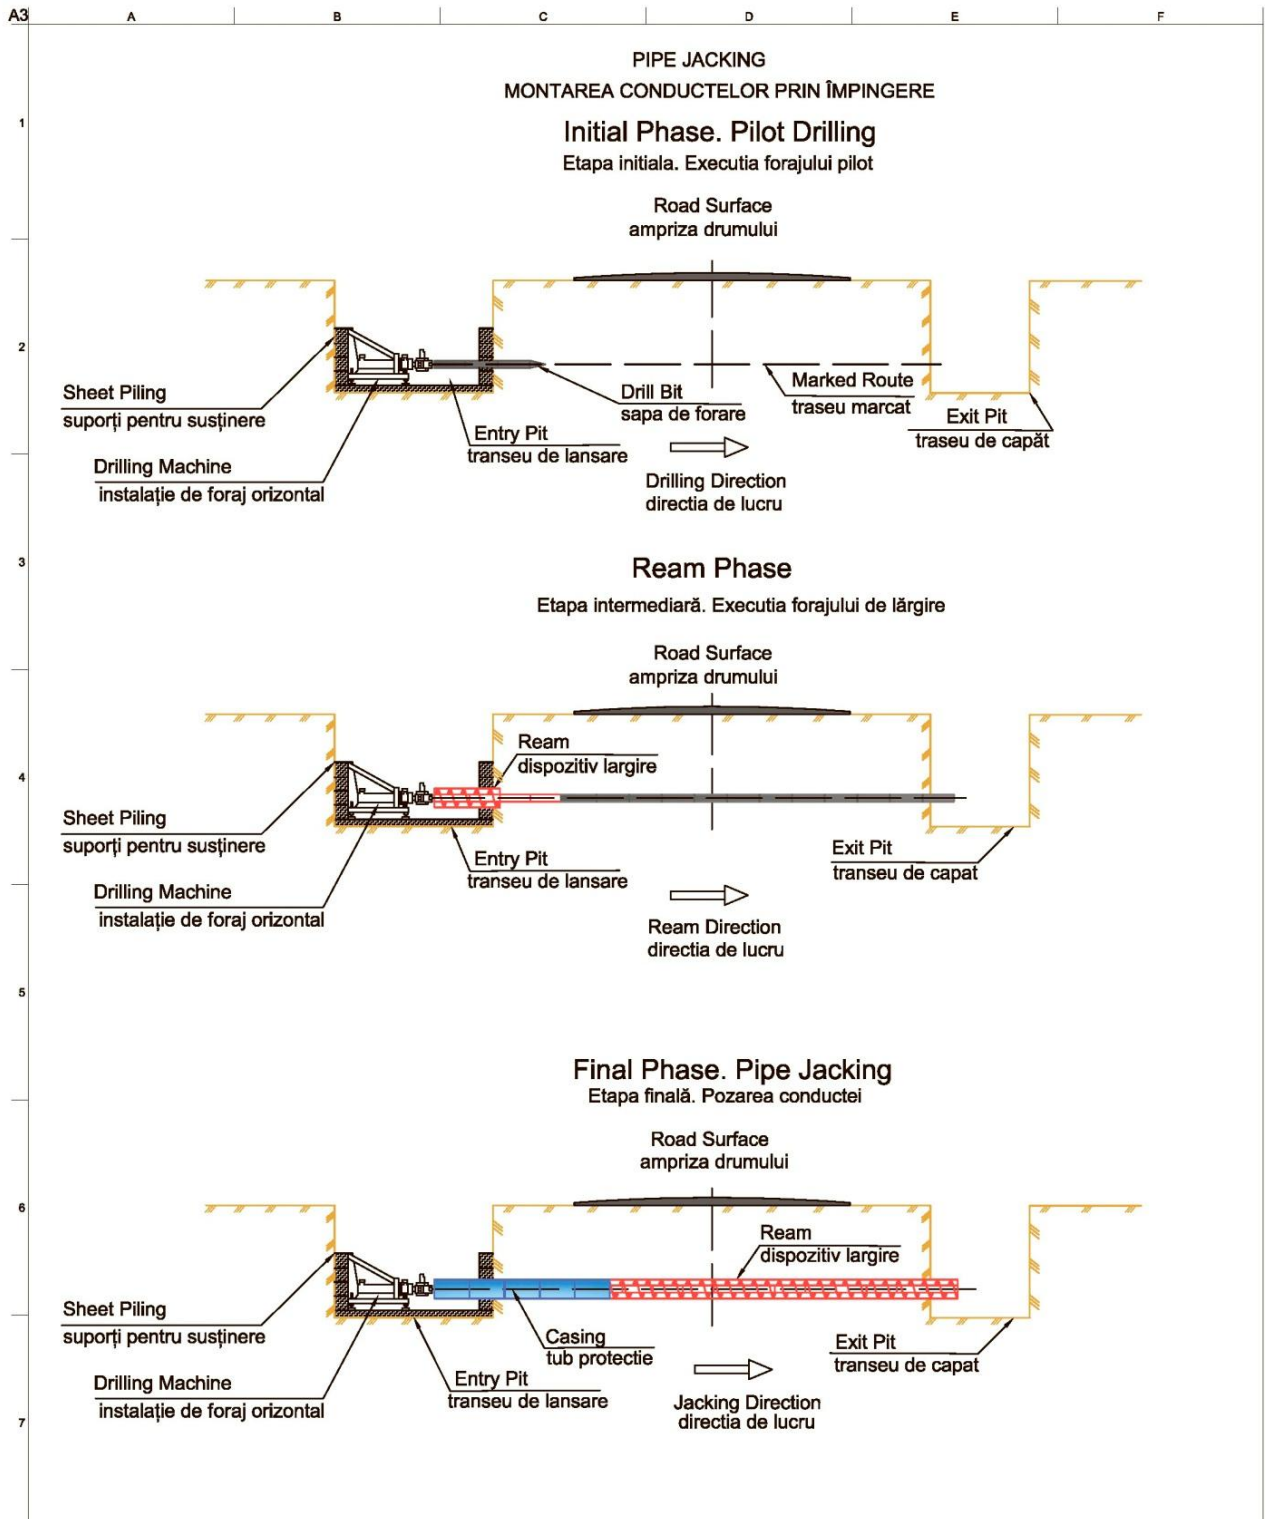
A3 A B C D E F

1 2 3 4 5 6 7

PIPE JACKING
MONTAREA CONDUCTELOR PRIN ÎMPINGERE

Initial Phase. Pilot Drilling
Etapa initiala. Executia forajului pilot

Road Surface
ampriza drumului

Sheet Piling
suporți pentru susținere

Drilling Machine
instalație de foraj orizontal

Entry Pit
transeu de lansare

Drill Bit
sapa de forare

Marked Route
traseu marcat

Exit Pit
traseu de capăt

Drilling Direction
directia de lucru

Ream Phase
Etapa intermediară. Executia forajului de lărgire

Road Surface
ampriza drumului

Ream
dispozitiv largire

Sheet Piling
suporți pentru susținere

Drilling Machine
instalație de foraj orizontal

Entry Pit
transeu de lansare

Exit Pit
transeu de capat

Ream Direction
directia de lucru

Final Phase. Pipe Jacking
Etapa finală. Pozarea conductei

Road Surface
ampriza drumului

Ream
dispozitiv largire

Sheet Piling
suporți pentru susținere

Drilling Machine
instalație de foraj orizontal

Casing
tub protectie

Entry Pit
transeu de lansare

Exit Pit
transeu de capat

Jacking Direction
directia de lucru